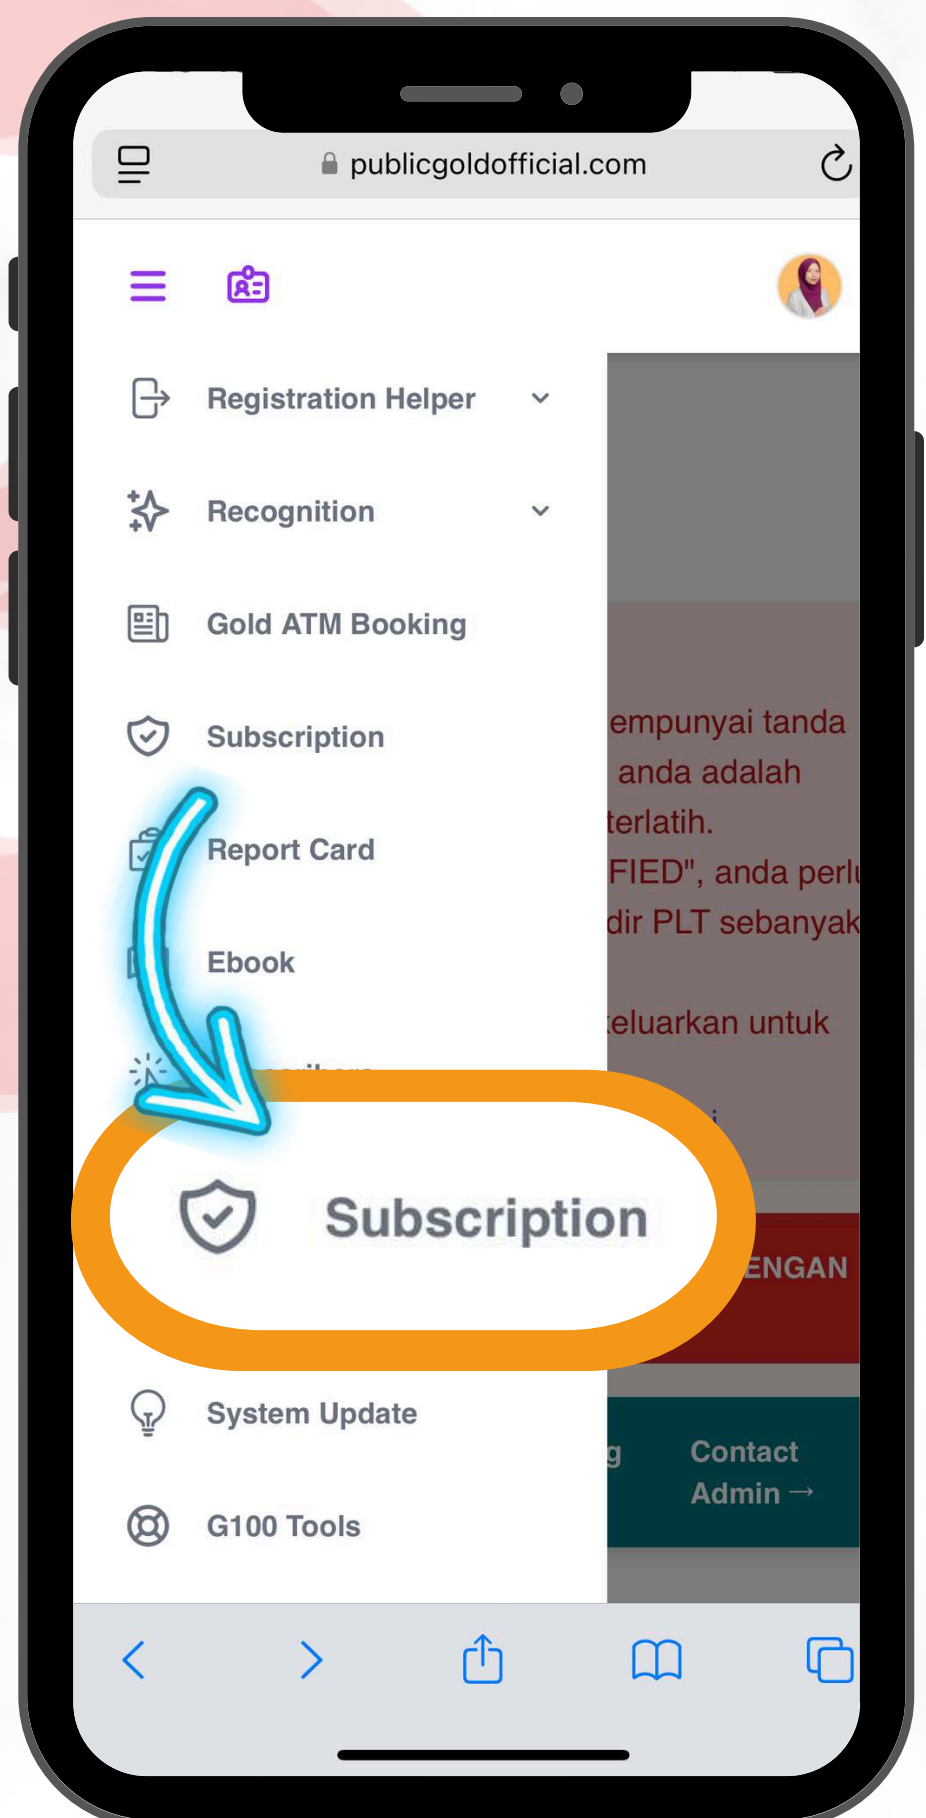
publicgoldofficial.com

Registration Helper

Recognition

Gold ATM Booking

Subscription

Report Card

Ebook

empunyai tanda
anda adalah
terlatih.
FIED", anda perl
dir PLT sebanyak

eluarkan untuk

Subscription

ENGAN

System Update

G100 Tools

Contact Admin →